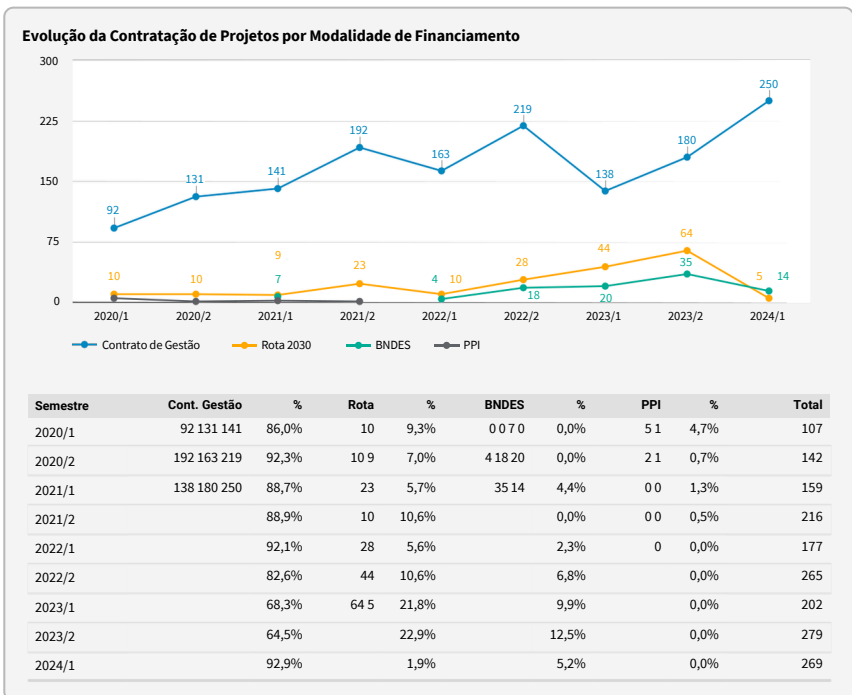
Evolução da Contratação de Projetos por Modalidade de Financiamento

300
225
150
75
0

92
131
141
192
163
219
138
180
250
10
10
9
7
23
4
10
28
18
44
20
64
35
5
14

2020/1
2020/2
2021/1
2021/2
2022/1
2022/2
2023/1
2023/2
2024/1

Contrato de Gestão
Rota 2030
BNDES
PPI

| Semestre | Cont. Gestão | % | Rota | % | BNDES | % | PPI | % | Total |
|---|---|---|---|---|---|---|---|---|---|
| 2020/1 | 92 131 141 | 86,0% | 10 | 9,3% | 0 0 7 0 | 0,0% | 5 1 | 4,7% | 107 |
| 2020/2 | 192 163 219 | 92,3% | 10 9 | 7,0% | 4 18 20 | 0,0% | 2 1 | 0,7% | 142 |
| 2021/1 | 138 180 250 | 88,7% | 23 | 5,7% | 35 14 | 4,4% | 0 0 | 1,3% | 159 |
| 2021/2 | | 88,9% | 10 | 10,6% | | 0,0% | 0 0 | 0,5% | 216 |
| 2022/1 | | 92,1% | 28 | 5,6% | | 2,3% | 0 | 0,0% | 177 |
| 2022/2 | | 82,6% | 44 | 10,6% | | 6,8% | | 0,0% | 265 |
| 2023/1 | | 68,3% | 64 5 | 21,8% | | 9,9% | | 0,0% | 202 |
| 2023/2 | | 64,5% | | 22,9% | | 12,5% | | 0,0% | 279 |
| 2024/1 | | 92,9% | | 1,9% | | 5,2% | | 0,0% | 269 |